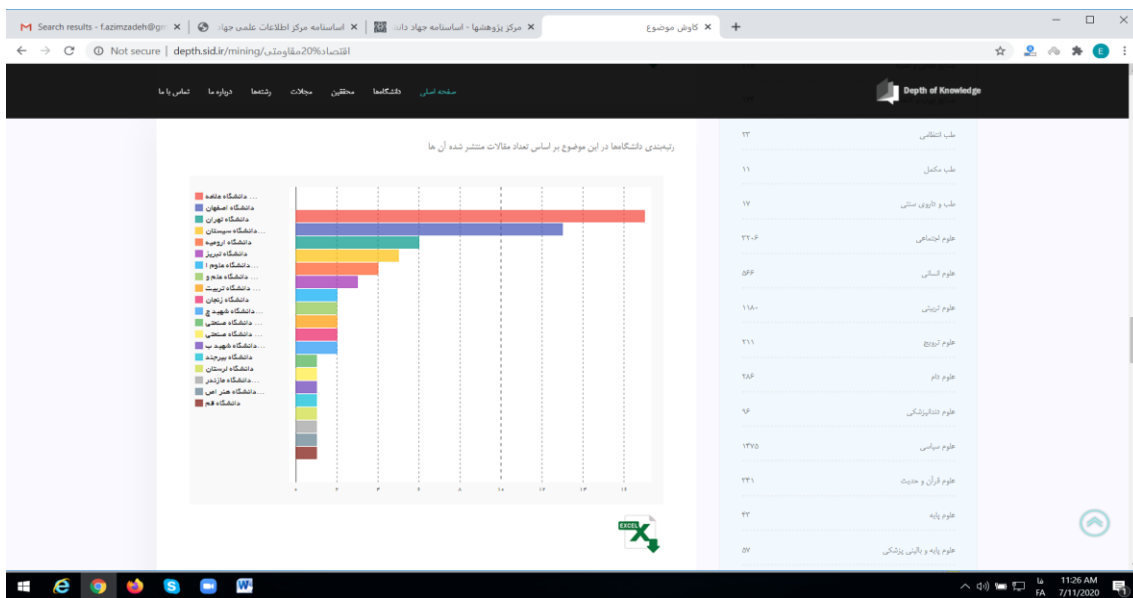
M Search results - f.azimzadeh@g ×
اساسنامه مرکز اطلاعات علمی جهاد ×
مرکز پژوهشها - اساسنامه جهاد دانشگاهی ×
کاوش موضوع ×
+

Not secure | depth.sid.ir/mining/اقتصاد%20مقاومتی

صفحه اصلی دانشگاهها محققین مجلات رشته‌ها درباره ما تماس با ما

Depth of Knowledge

رتبه‌بندی دانشگاهها در این موضوع بر اساس تعداد مقالات منتشر شده آن ها

... دانشگاه علامه
دانشگاه اصفهان
دانشگاه تهران
... دانشگاه سیستان
دانشگاه ارومیه
دانشگاه تبریز
... دانشگاه علوم ا
... دانشگاه علوم و
... دانشگاه تربیت
دانشگاه زنجان
... دانشگاه شهید چ
... دانشگاه صنعتی
... دانشگاه صنعتی
... دانشگاه شهید ب
دانشگاه بیرجند
دانشگاه لرستان
... دانشگاه مازندر
... دانشگاه هنر اص
دانشگاه قم

۰ ۲ ۴ ۶ ۸ ۱۰ ۱۲ ۱۴ ۱۶

EXCEL

طب انتظامی ۳۳
طب مکمل ۱۱
طب و داروی سنتی ۱۷
علوم اجتماعی ۳۲۰۶
علوم انسانی ۵۶۶
علوم تربیتی ۱۱۸۰
علوم ترویج ۲۱۱
علوم دام ۲۸۶
علوم دندانپزشکی ۹۶
علوم سیاسی ۱۳۷۵
علوم قرآن و حدیث ۳۳۱
علوم پایه ۴۳
علوم پایه و بالینی پزشکی ۵۷

FA 11:26 AM 7/11/2020